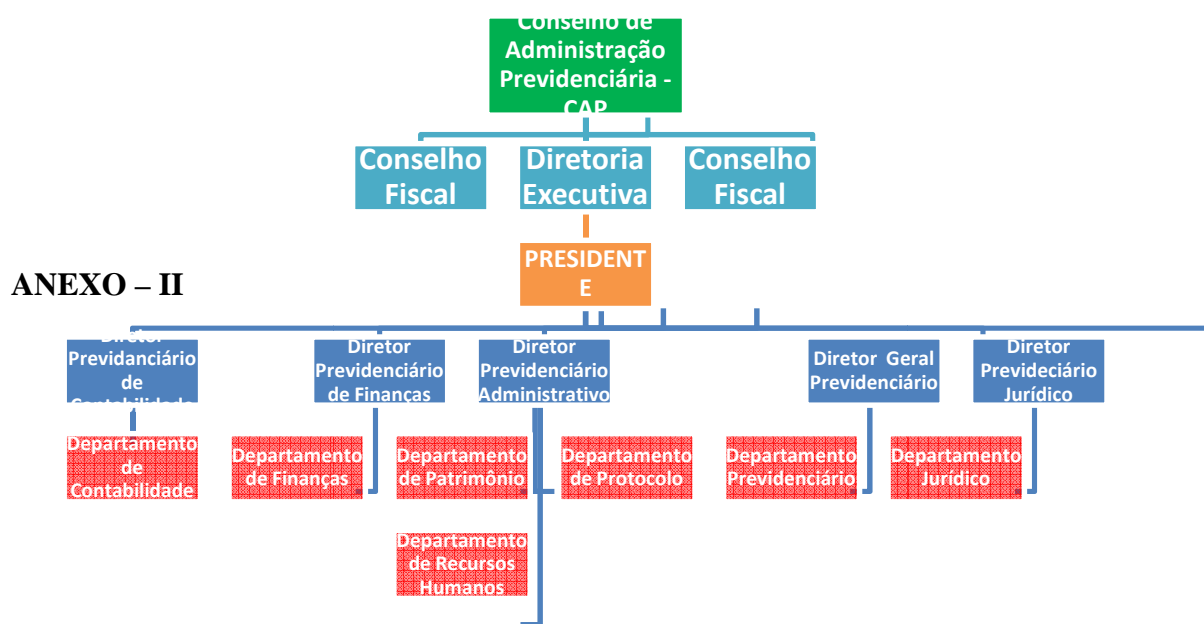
Conselho de Administração Previdenciária - CAP

Conselho Fiscal

Diretoria Executiva

Conselho Fiscal

ANEXO – II

PRESIDENTE

Diretor Previdanciário de Contabilidade

Diretor Previdenciário de Finanças

Diretor Previdenciário Administrativo

Diretor Geral Previdenciário

Diretor Previdenciário Jurídico

Departamento de Contabilidade

Departamento de Finanças

Departamento de Patrimônio

Departamento de Protocolo

Departamento Previdenciário

Departamento Jurídico

Departamento de Recursos Humanos